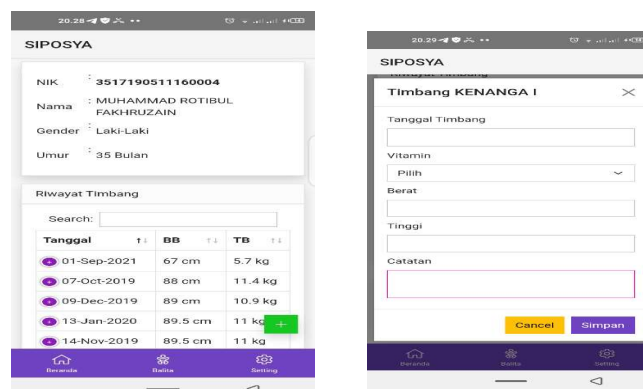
20.28

SIPOSYA

NIK : 3517190511160004

Nama : MUHAMMAD ROTIBUL FAKHRUZAIN

Gender : Laki-Laki

Umur : 35 Bulan

Riwayat Timbang

Search:

| Tanggal | BB | TB |
|---|---|---|
| 01-Sep-2021 | 67 cm | 5.7 kg |
| 07-Oct-2019 | 88 cm | 11.4 kg |
| 09-Dec-2019 | 89 cm | 10.9 kg |
| 13-Jan-2020 | 89.5 cm | 11 kg |
| 14-Nov-2019 | 89.5 cm | 11 kg |

+

Beranda Balita Setting

20.29

SIPOSYA

Riwayat Timbang

Timbang KENANGA I

Tanggal Timbang

Vitamin

Pilih

Berat

Tinggi

Catatan

Cancel Simpan

Beranda Balita Setting